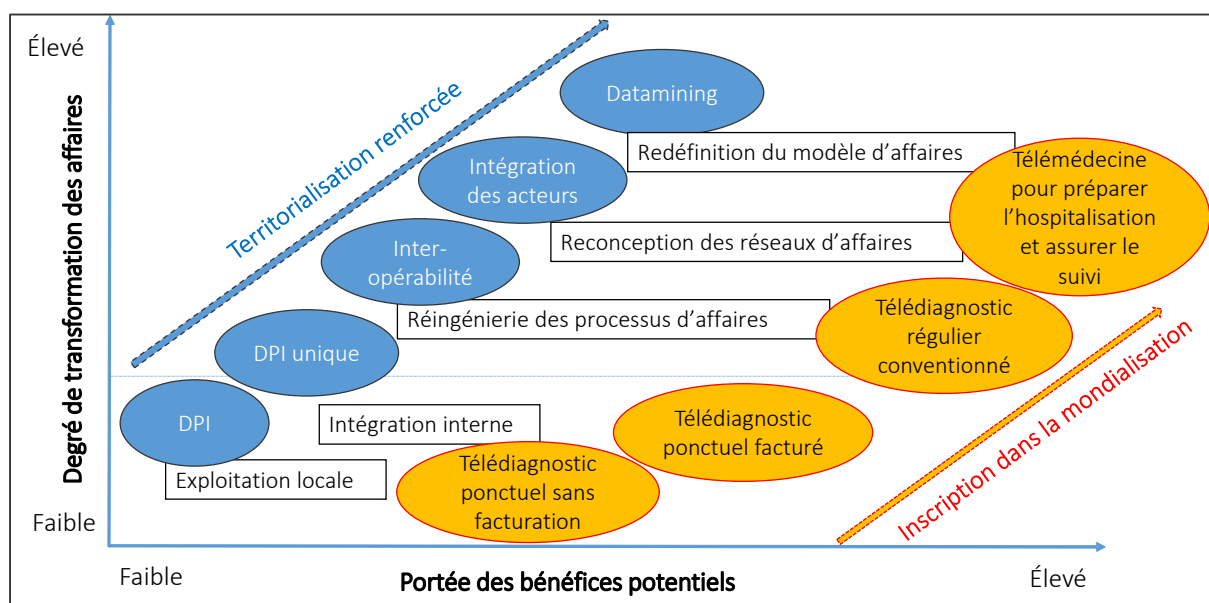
Élevé

Degré de transformation des affaires

Faible

Territorialisation renforcée

Datamining

Redéfinition du modèle d'affaires

Intégration des acteurs

Télémédecine pour préparer l'hospitalisation et assurer le suivi

Reconception des réseaux d'affaires

Inter-opérabilité

Réingénierie des processus d'affaires

Télédiagnostic régulier conventionné

DPI unique

DPI

Intégration interne

Télédiagnostic ponctuel facturé

Exploitation locale

Télédiagnostic ponctuel sans facturation

Inscription dans la mondialisation

Faible

Portée des bénéfices potentiels

Élevé